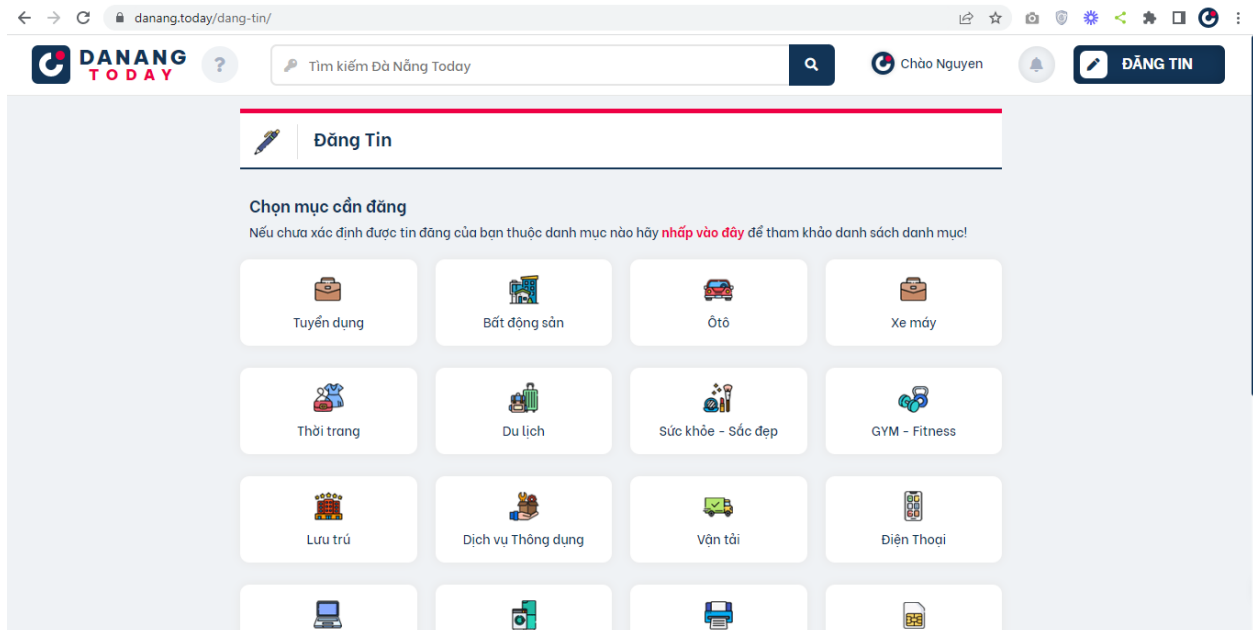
danang.today/dang-tin/

DANANG TODAY

?

Tìm kiếm Đà Nẵng Today

Chào Nguyen

ĐĂNG TIN

Đăng Tin

Chọn mục cần đăng

Nếu chưa xác định được tin đăng của bạn thuộc danh mục nào hãy **nhấp vào đây** để tham khảo danh sách danh mục!

Tuyển dụng

Bất động sản

Ôtô

Xe máy

Thời trang

Du lịch

Sức khỏe - Sắc đẹp

GYM - Fitness

Lưu trú

Dịch vụ Thông dụng

Vận tải

Điện Thoại